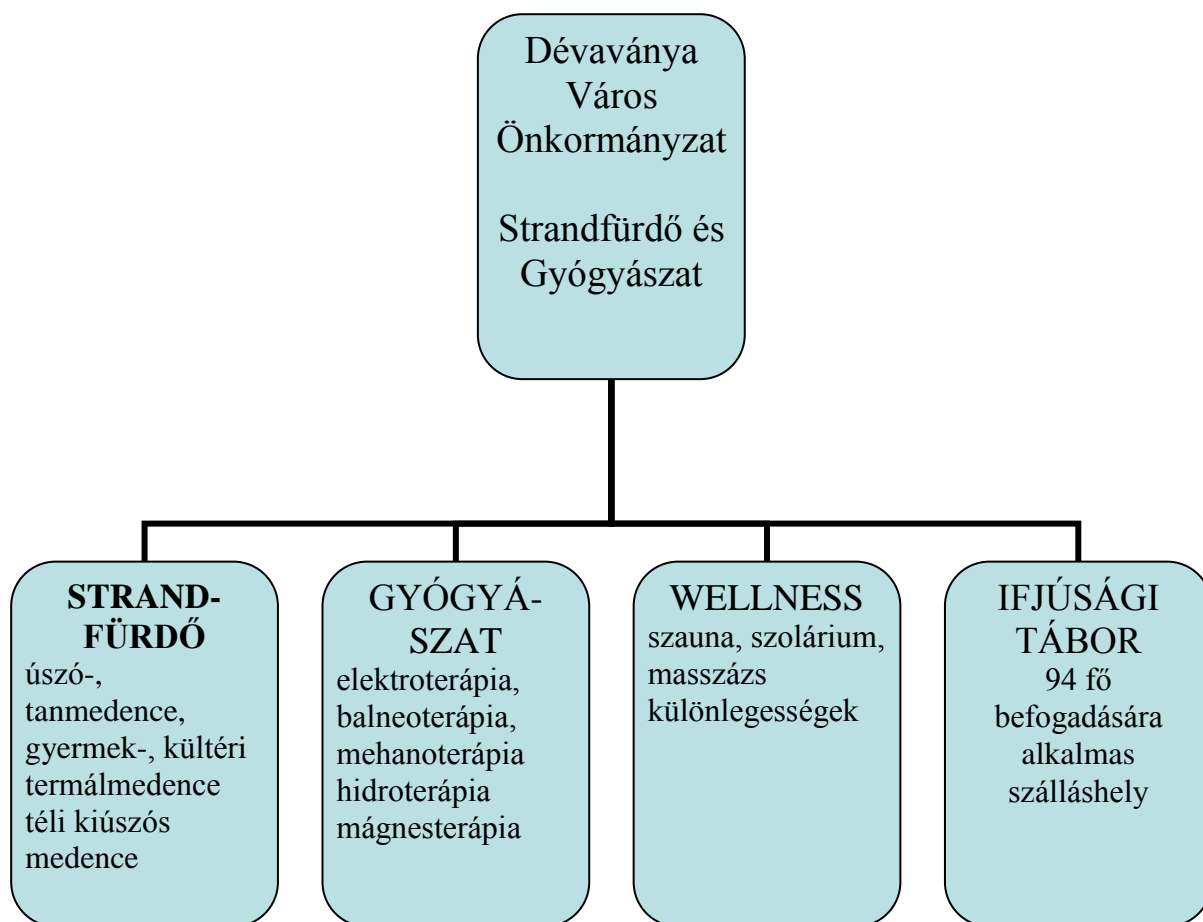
Dévaványa Város Önkormányzat

Strandfürdő és Gyógyászat

**STRAND-FÜRDŐ**
úszó-, tanmedence, gyermek-, kültéri termálmedence téli kiúszós medence

GYÓGYÁ-SZAT
elektroterápia, balneoterápia, mehanoterápia hidroterápia mágnesterápia

WELLNESS
szauna, szolárium, masszázs különlegességek

IFJÚSÁGI TÁBOR
94 fő befogadására alkalmas szálláshely